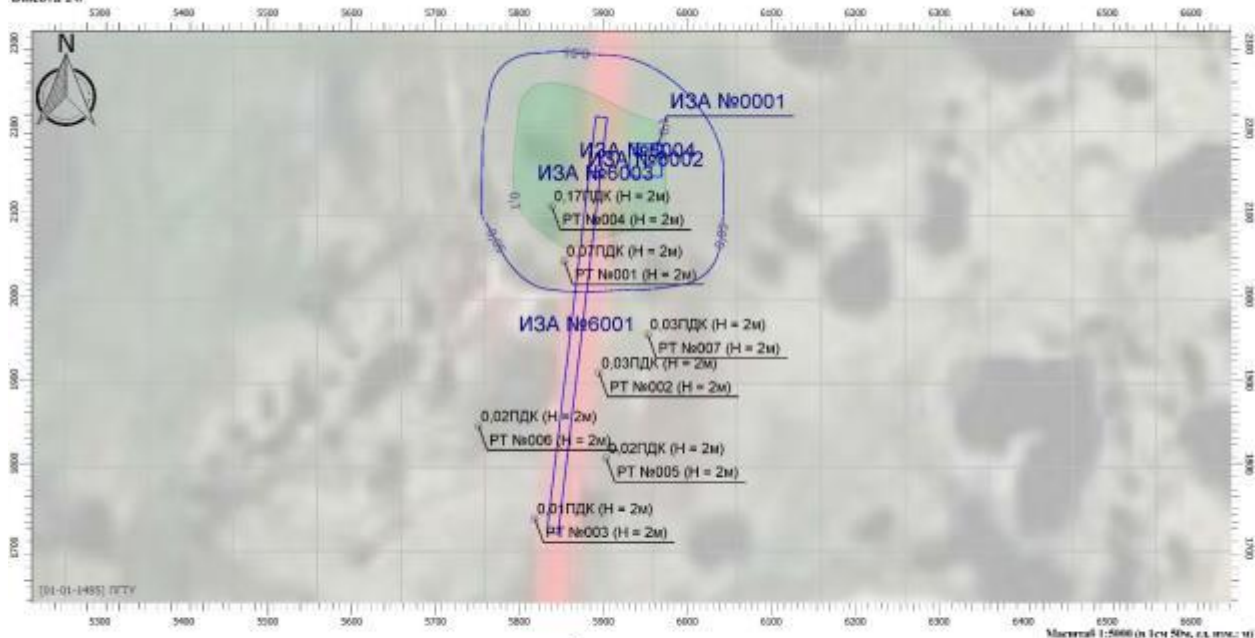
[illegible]

5300 5400 5500 5600 5700 5800 5900 6000 6100 6200 6300 6400 6500 6600

N

ИЗА №0001

ИЗА №6004
ИЗА №6002
ИЗА №6003

0,17ПДК (H = 2м)
РТ №004 (H = 2м)

0,07ПДК (H = 2м)
РТ №001 (H = 2м)

ИЗА №6001

0,03ПДК (H = 2м)
РТ №007 (H = 2м)

0,03ПДК (H = 2м)
РТ №002 (H = 2м)

0,02ПДК (H = 2м)
РТ №006 (H = 2м)

0,02ПДК (H = 2м)
РТ №005 (H = 2м)

0,01ПДК (H = 2м)
РТ №003 (H = 2м)

0,1
0,05
0,05

2300 2200 2100 2000 1900 1800 1700

[01-01-1485] ПГТУ

5300 5400 5500 5600 5700 5800 5900 6000 6100 6200 6300 6400 6500 6600

Масштаб 1:5000 (в 1см 50м, ед. изм.: м)